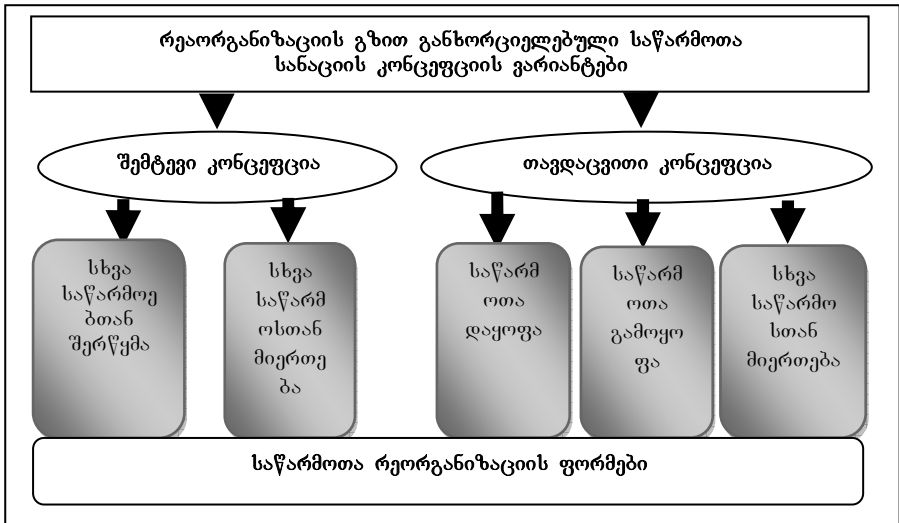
რეაორგანიზაციის გზით განხორციელებული საწარმოთა სანაციის კონცეფციის ვარიანტები

შემტევი კონცეფცია

თავდაცვითი კონცეფცია

სხვა საწარმოებთან შერწყმა

სხვა საწარმოსთან მიერთება

საწარმოთა დაყოფა

საწარმოთა გამოყოფა

სხვა საწარმოსთან მიერთება

საწარმოთა რეორგანიზაციის ფორმები